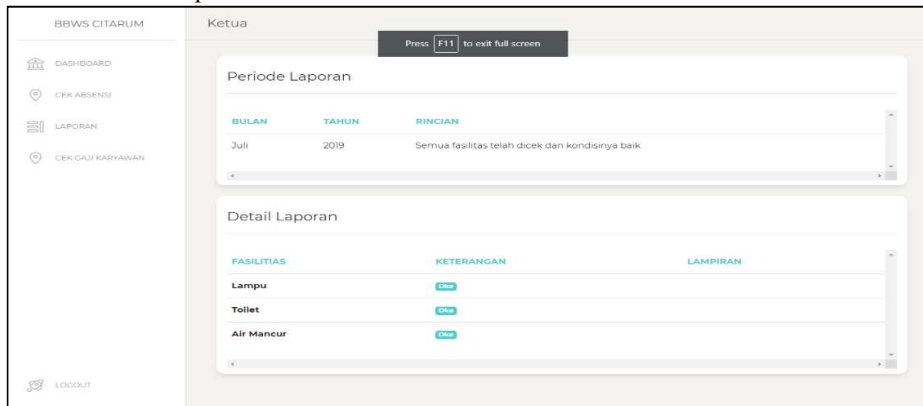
BBWS CITARUM

DASHBOARD

CEK ABSENSI

LAPORAN

CEK GAJI KARYAWAN

LOGOUT

Ketua

Press F11 to exit full screen

Periode Laporan

| BULAN | TAHUN | RINCIAN |
|---|---|---|
| Juli | 2019 | Semua fasilitas telah dicek dan kondisinya baik |

Detail Laporan

| FASILITIAS | KETERANGAN | LAMPIRAN |
|---|---|---|
| Lampu | Oke | |
| Toilet | Oke | |
| Air Mancur | Oke | |